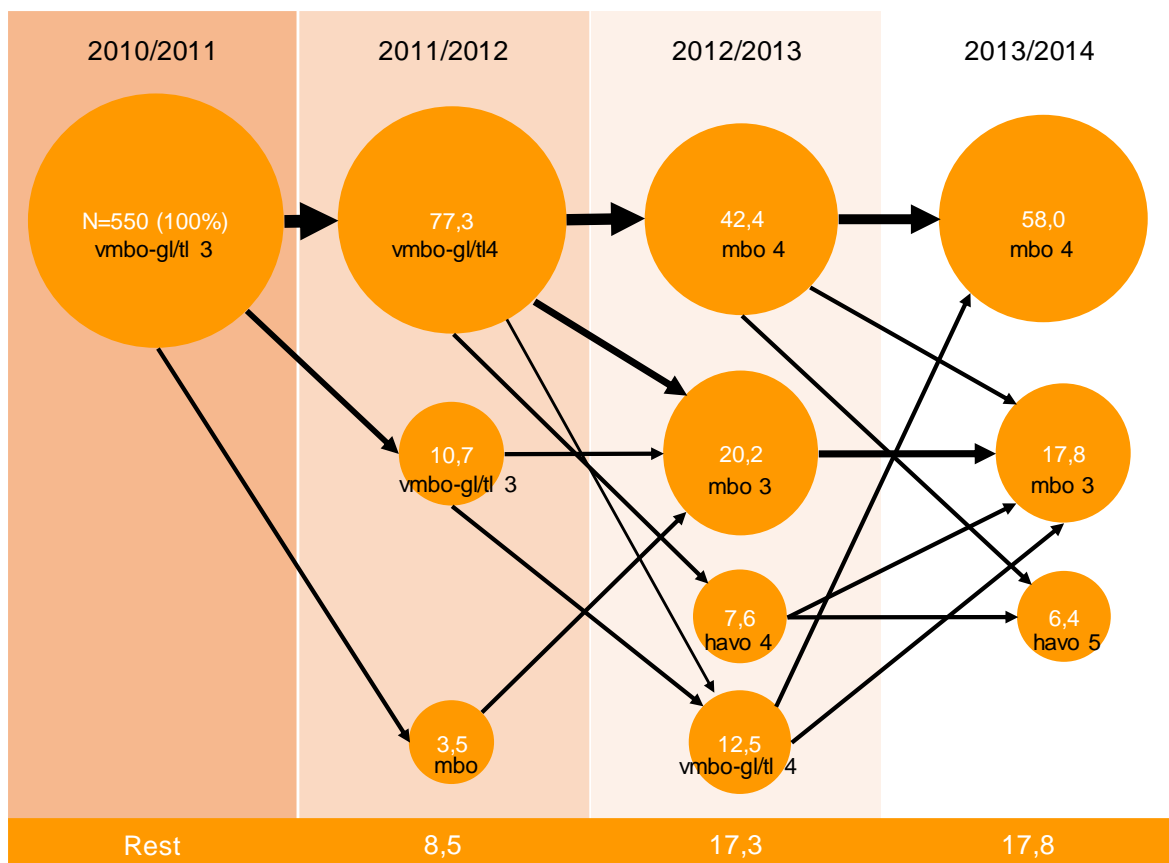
2010/2011

2011/2012

2012/2013

2013/2014

N=550 (100%)
vmbo-gl/tl 3

77,3
vmbo-gl/tl4

42,4
mbo 4

58,0
mbo 4

10,7
vmbo-gl/tl 3

20,2
mbo 3

17,8
mbo 3

7,6
havo 4

6,4
havo 5

3,5
mbo

12,5
vmbo-gl/tl 4

Rest

8,5

17,3

17,8